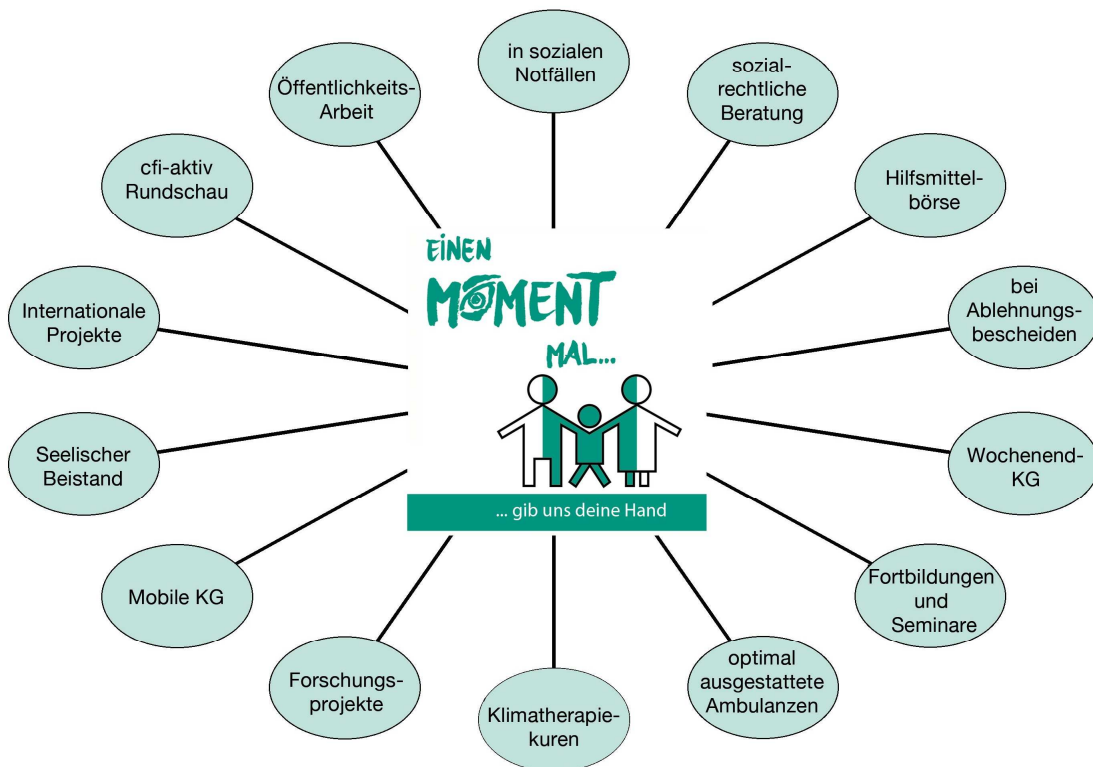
EINEN MOMENT MAL...

... gib uns deine Hand

in sozialen Notfällen

sozialrechtliche Beratung

Hilfsmittelbörse

bei Ablehnungsbescheiden

Wochenend-KG

Fortbildungen und Seminare

optimal ausgestattete Ambulanzen

Klimatherapiekuren

Forschungsprojekte

Mobile KG

Seelischer Beistand

Internationale Projekte

cfi-aktiv Rundschau

Öffentlichkeits-Arbeit